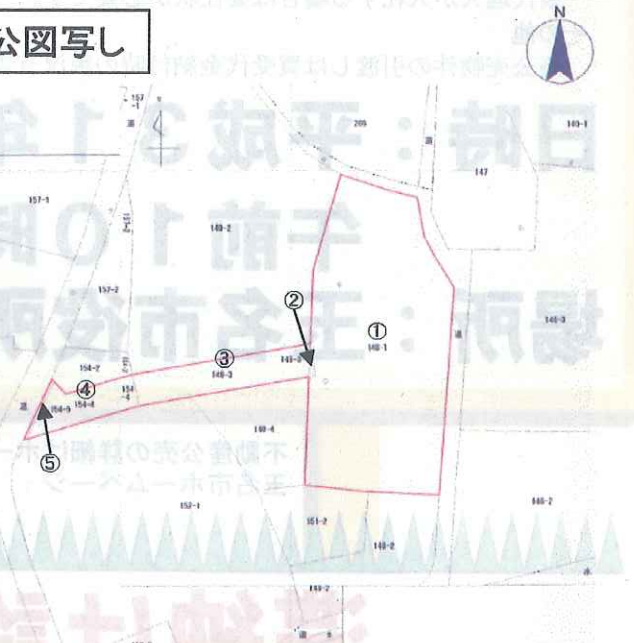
公図写し

N

157-1
道
205
149-1
147
157-1
148-2
154-3
157-2
②
①
148-1
149-3
③
148-3
148-5
154-2
154-4
④
154-4
道
154-5
⑤
148-4
152-1
151-2
148-2
148-2
148-2

日時：平成３１年
午前１０時
場所：玉名市役所
不動産公売の詳細は
玉名市ホームページ